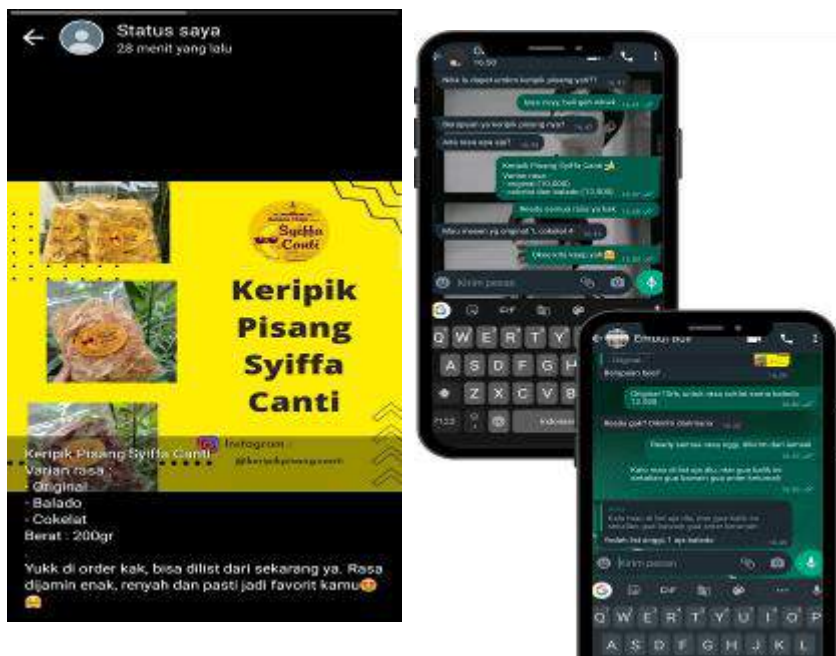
Status saya
28 menit yang lalu

Syiffa Canti

Keripik Pisang Syiffa Canti

Instagram :
@keripikpisangcanti

Keripik Pisang Syiffa Canti
Varian rasa :
- Original
- Balado
- Cokelat
Berat : 200gr

Yukk di order kak, bisa dilist dari sekarang ya. Rasa dijamin enak, renyah dan pasti jadi favorit kamu😍😋

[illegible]

Kirim pesan

Q W E R T Y U I O P
A S D F G H J K L
Z X C V B N M
?123 Indonesia

Embak Bule

Berapaan beb?

Original 13rb, untuk rasa cokelat sama balado 13.500

Ready gak? Dikirim dimana

Ready semua rasa nya, dikirim dari semua

Kirim pesan

Q W E R T Y U I O P
A S D F G H J K L